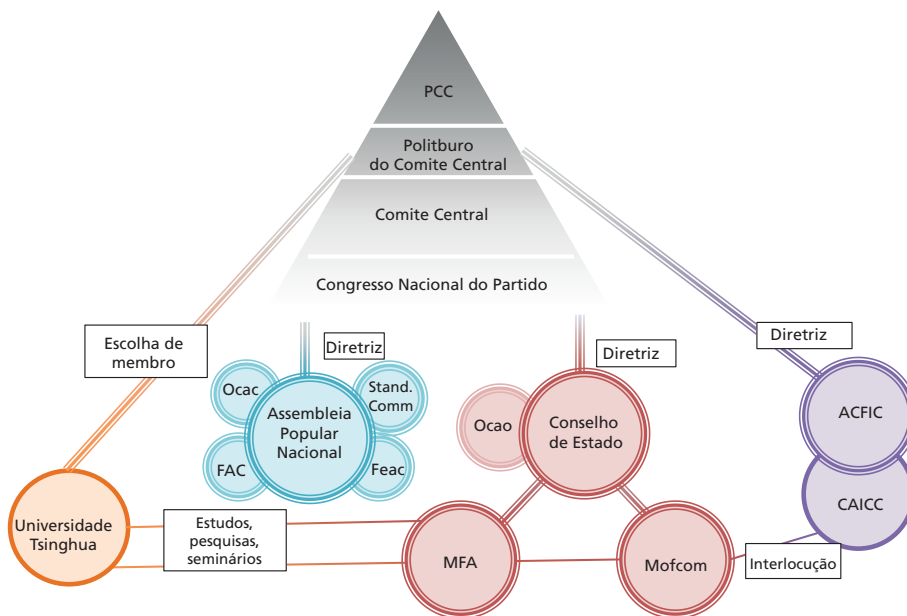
PCC

Politburo do Comite Central

Comite Central

Congresso Nacional do Partido

Escolha de membro

Diretriz

Diretriz

Diretriz

Ocac

Stand. Comm

Assembleia Popular Nacional

FAC

Feac

Ocao

Conselho de Estado

ACFIC

CAICC

Universidade Tsinghua

Estudos, pesquisas, seminários

MFA

Mofcom

Interlocução